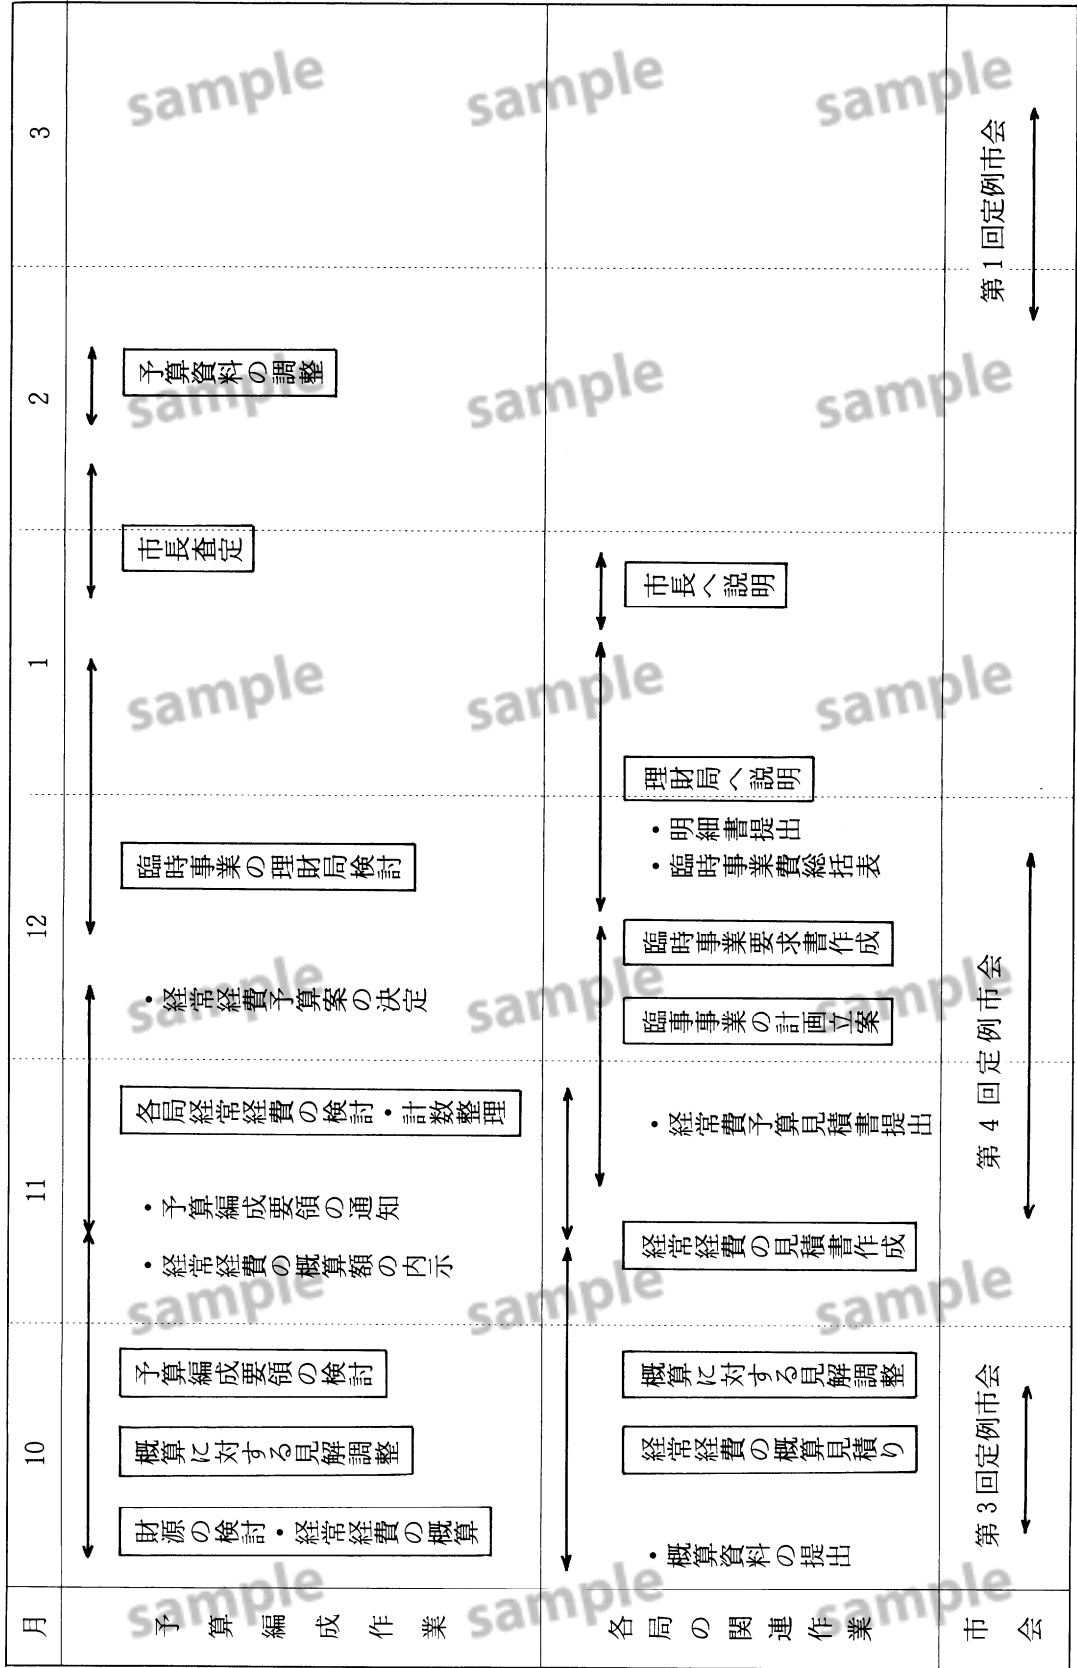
| 月 | 10 | 11 | 12 | 1 | 2 | 3 |
|---|---|---|---|---|---|---|
| 予算編成作業 | 財源の検討・経常経費の概算<br>概算に対する見解調整<br>予算編成要領の検討 | ・経常経費の概算額の内示<br>・予算編成要領の通知<br>各局経常経費の検討・計数整理 | ・経常経費予算案の決定<br>臨時事業の理財局検討 | 市長査定 | 予算資料の調整 | |
| 各局の関連作業 | ・概算資料の提出<br>経常経費の概算見積り<br>概算に対する見解調整 | 経常経費の見積書作成<br>・経常費予算見積書提出 | 臨時事業の計画立案<br>臨時事業要求書作成<br>・臨時事業費総括表<br>・明細書提出<br>理財局へ説明 | 市長へ説明 | | |
| 市会 | 第3回定例市会 | 第4回定例市会 | | | 第1回定例市会 | |

sample